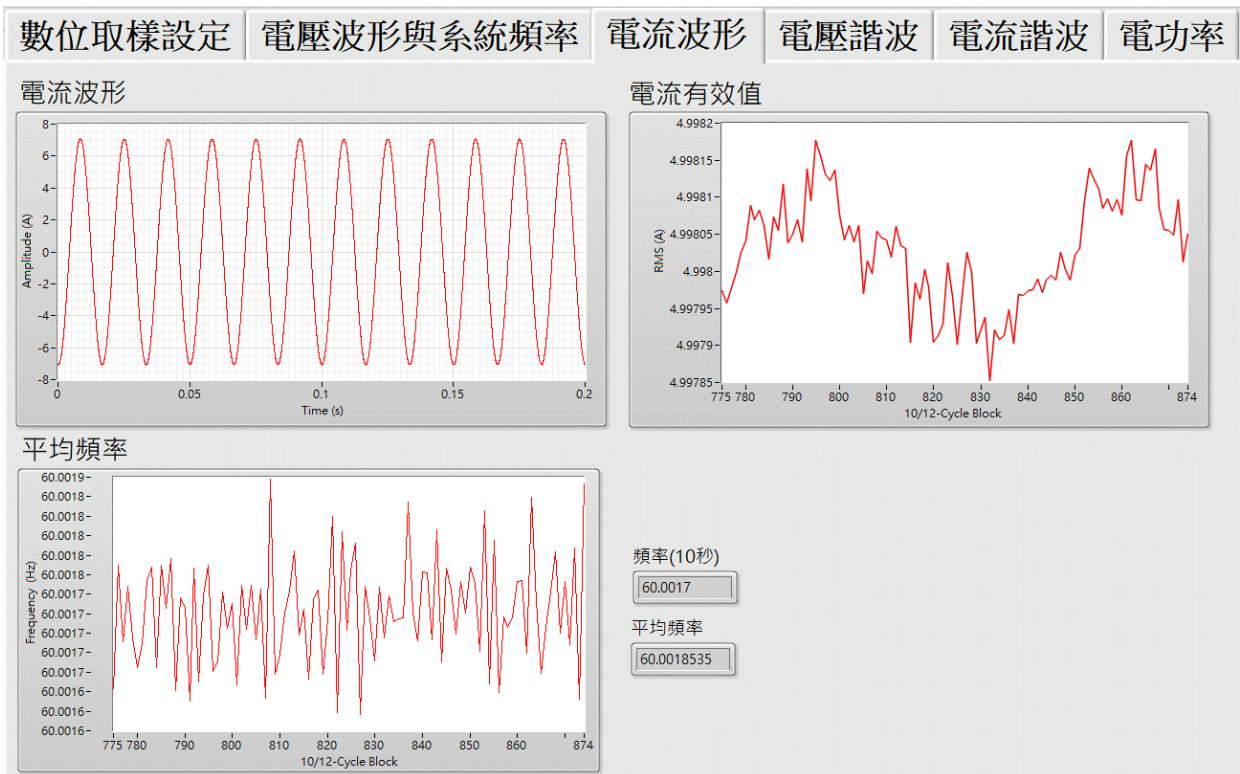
數位取樣設定 | 電壓波形與系統頻率 | 電流波形 | 電壓諧波 | 電流諧波 | 電功率

電流波形

8
6
4
2
0
-2
-4
-6
-8
Amplitude (A)
0 0.05 0.1 0.15 0.2
Time (s)

電流有效值

4.9982
4.99815
4.9981
4.99805
4.998
4.99795
4.9979
4.99785
RMS (A)
775 780 790 800 810 820 830 840 850 860 874
10/12-Cycle Block

平均頻率

60.0019
60.0018
60.0018
60.0018
60.0018
60.0018
60.0017
60.0017
60.0017
60.0017
60.0017
60.0016
60.0016
60.0016
Frequency (Hz)
775 780 790 800 810 820 830 840 850 860 874
10/12-Cycle Block

頻率(10秒)
60.0017

平均頻率
60.0018535